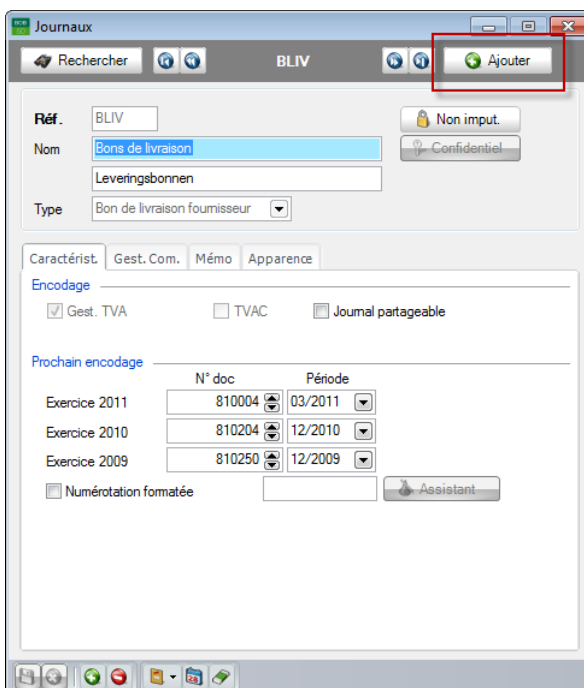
Journaux

Rechercher

BLIV

Ajouter

Réf. BLIV

Nom Bons de livraison

Leveringsbonnen

Type Bon de livraison fournisseur

Non imput.

Confidentiel

Caractérist. Gest. Com. Mémo Apparence

Encodage

Gest. TVA TVAC Journal partageable

Prochain encodage

| | N° doc | Période |
|---|---|---|
| Exercice 2011 | 810004 | 03/2011 |
| Exercice 2010 | 810204 | 12/2010 |
| Exercice 2009 | 810250 | 12/2009 |

Numérotation formatée

Assistant